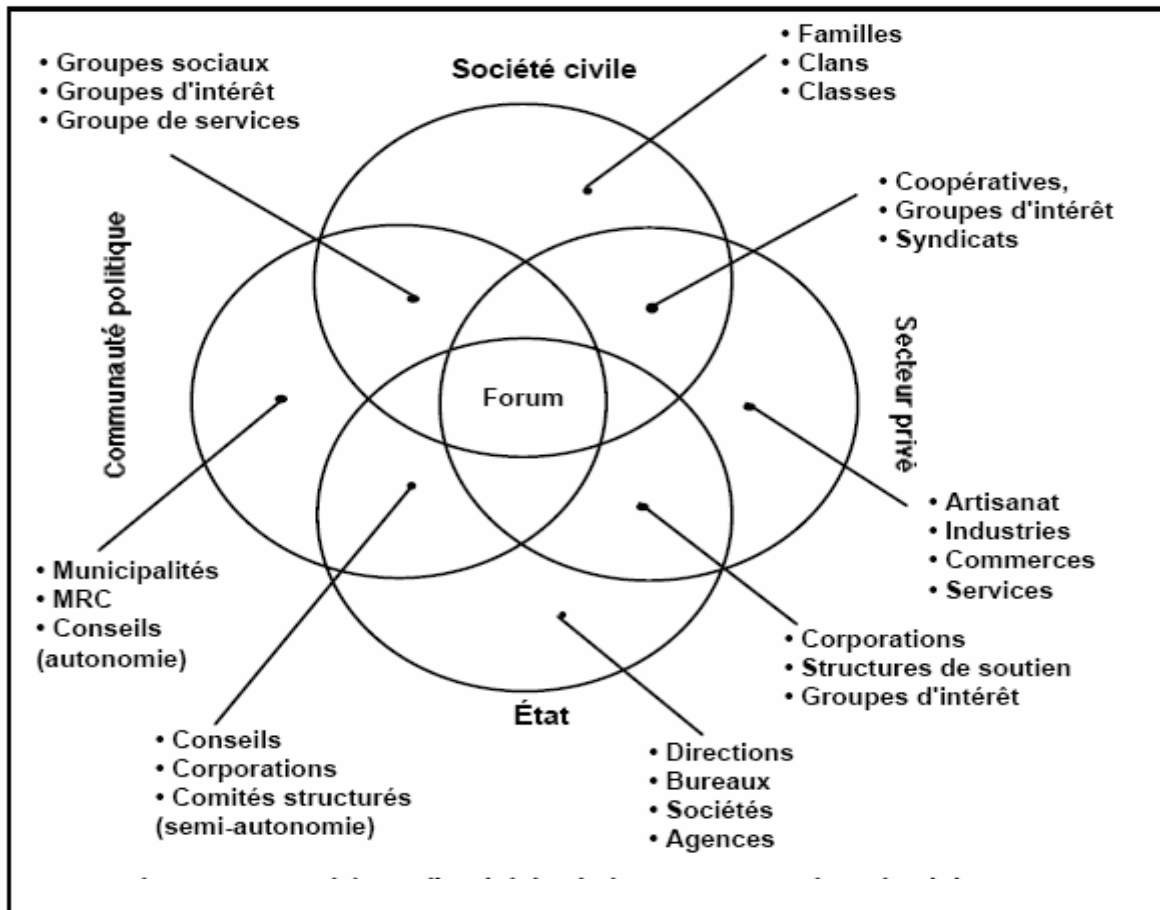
• Groupes sociaux
• Groupes d'intérêt
• Groupe de services

Société civile

• Familles
• Clans
• Classes

• Coopératives,
• Groupes d'intérêt
• Syndicats

Communauté politique

Forum

Secteur privé

• Artisanat
• Industries
• Commerces
• Services

• Municipalités
• MRC
• Conseils (autonomie)

• Corporations
• Structures de soutien
• Groupes d'intérêt

État

• Conseils
• Corporations
• Comités structurés (semi-autonomie)

• Directions
• Bureaux
• Sociétés
• Agences

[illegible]